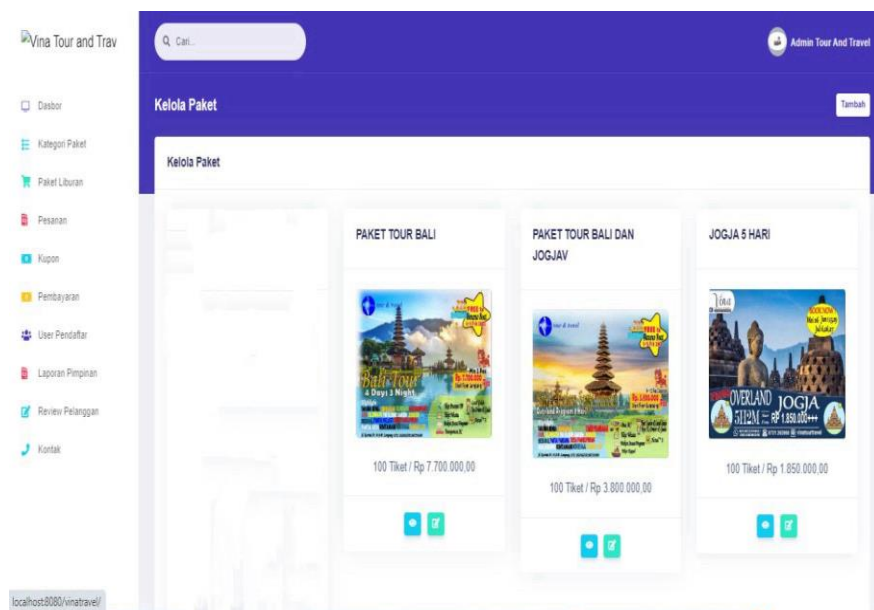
Vina Tour and Trav

Cari...

Admin Tour And Travel

Dasbor

Kategori Paket

Paket Liburan

Pesanan

Kupon

Pembayaran

User Pendaftar

Laporan Pimpinan

Review Pelanggan

Kontak

Kelola Paket

Tambah

Kelola Paket

PAKET TOUR BALI

Bali Tour
4 Days 3 Night

100 Tiket / Rp 7.700.000,00

PAKET TOUR BALI DAN JOGJAV

100 Tiket / Rp 3.800.000,00

JOGJA 5 HARI

OVERLAND JOGJA
5H2M RP 1.850.000+++

100 Tiket / Rp 1.850.000,00

localhost:8080/vinatravel/